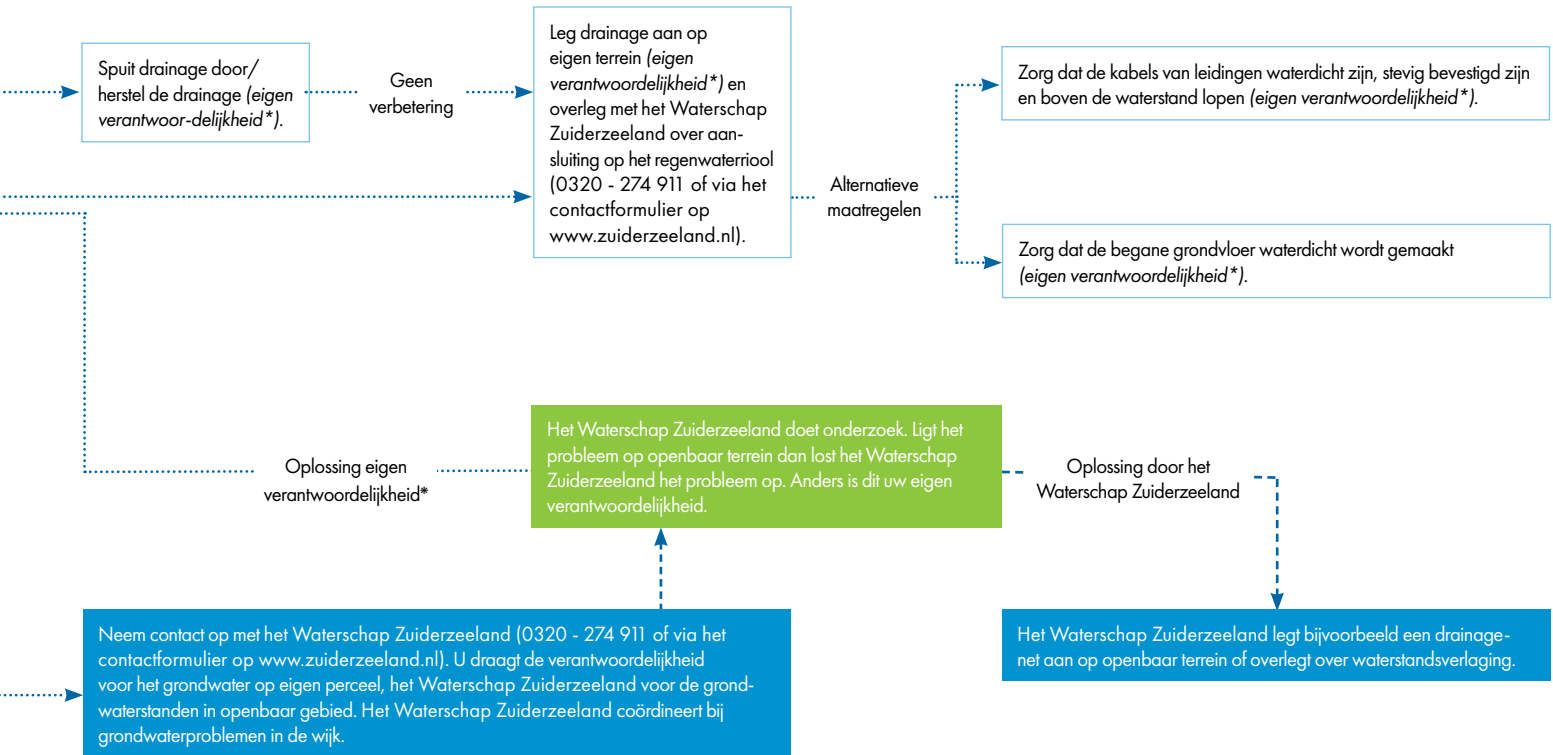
Spuit drainage door/ herstel de drainage *(eigen verantwoor-delijkheid*)*.

Geen verbetering

Leg drainage aan op eigen terrein *(eigen verantwoordelijkheid*)* en overleg met het Waterschap Zuiderzeeland over aansluiting op het regenwaterriool (0320 - 274 911 of via het contactformulier op www.zuiderzeeland.nl).

Alternatieve maatregelen

Zorg dat de kabels van leidingen waterdicht zijn, stevig bevestigd zijn en boven de waterstand lopen *(eigen verantwoordelijkheid*)*.

Zorg dat de begane grondvloer waterdicht wordt gemaakt *(eigen verantwoordelijkheid*)*.

Oplossing eigen verantwoordelijkheid*

Het Waterschap Zuiderzeeland doet onderzoek. Ligt het probleem op openbaar terrein dan lost het Waterschap Zuiderzeeland het probleem op. Anders is dit uw eigen verantwoordelijkheid.

Oplossing door het Waterschap Zuiderzeeland

Neem contact op met het Waterschap Zuiderzeeland (0320 - 274 911 of via het contactformulier op www.zuiderzeeland.nl). U draagt de verantwoordelijkheid voor het grondwater op eigen perceel, het Waterschap Zuiderzeeland voor de grondwaterstanden in openbaar gebied. Het Waterschap Zuiderzeeland coördineert bij grondwaterproblemen in de wijk.

Het Waterschap Zuiderzeeland legt bijvoorbeeld een drainagenet aan op openbaar terrein of overlegt over waterstandsverlaging.